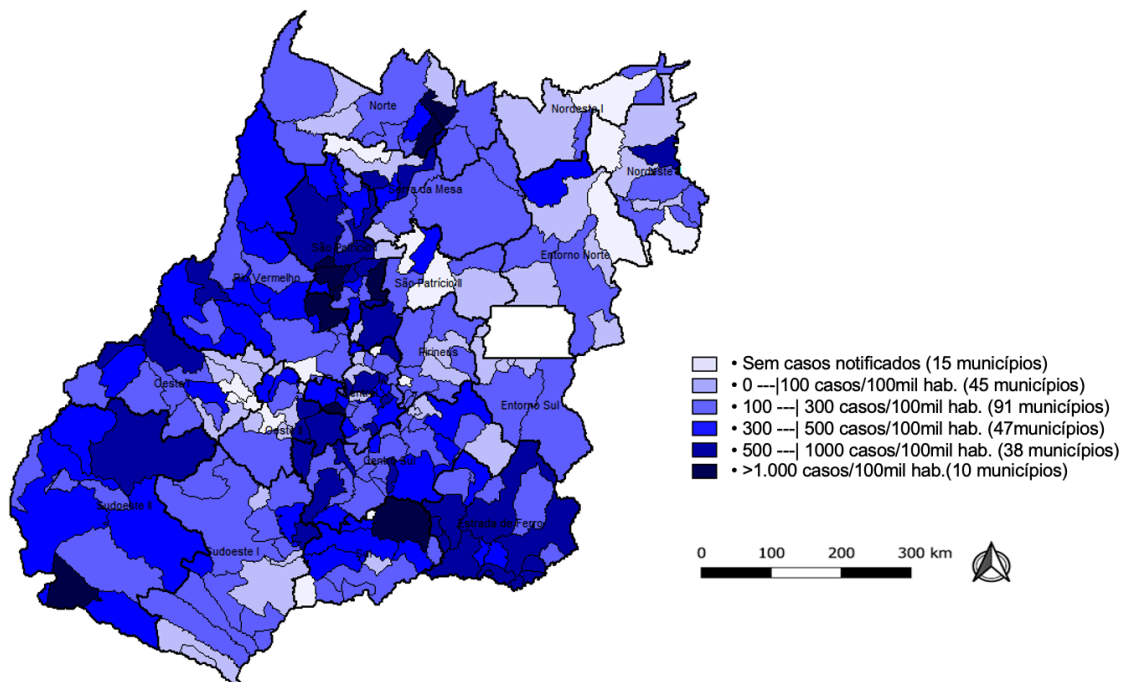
Norte
Nordeste I
Nordeste II
Serra da Mesa
São Patrício I
Rio Vermelho
São Patrício II
Entorno Norte
Pirineus
Oeste I
Oeste II
Entorno Sul
Centro Sul
Sudoeste II
Estrada de Ferro
Sudoeste I
Sul

• Sem casos notificados (15 municípios)
• 0 ---|100 casos/100mil hab. (45 municípios)
• 100 ---| 300 casos/100mil hab. (91 municípios)
• 300 ---| 500 casos/100mil hab. (47municípios)
• 500 ---| 1000 casos/100mil hab. (38 municípios)
• >1.000 casos/100mil hab.(10 municípios)

0 100 200 300 km